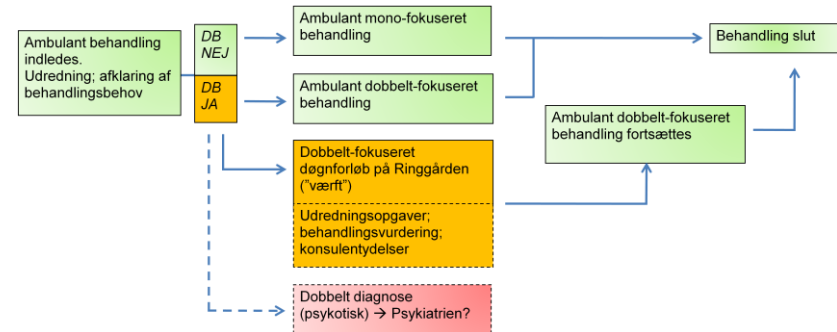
Ambulant behandling indledes. Udredning; afklaring af behandlingsbehov

DB NEJ

DB JA

Ambulant mono-fokuseret behandling

Ambulant dobbelt-fokuseret behandling

Dobbelt-fokuseret døgnforløb på Ringgården ("værft")

Udredningsopgaver; behandlingsvurdering; konsulentydelser

Dobbelt diagnose (psykotisk) → Psykiatrien?

Ambulant dobbelt-fokuseret behandling fortsættes

Behandling slut